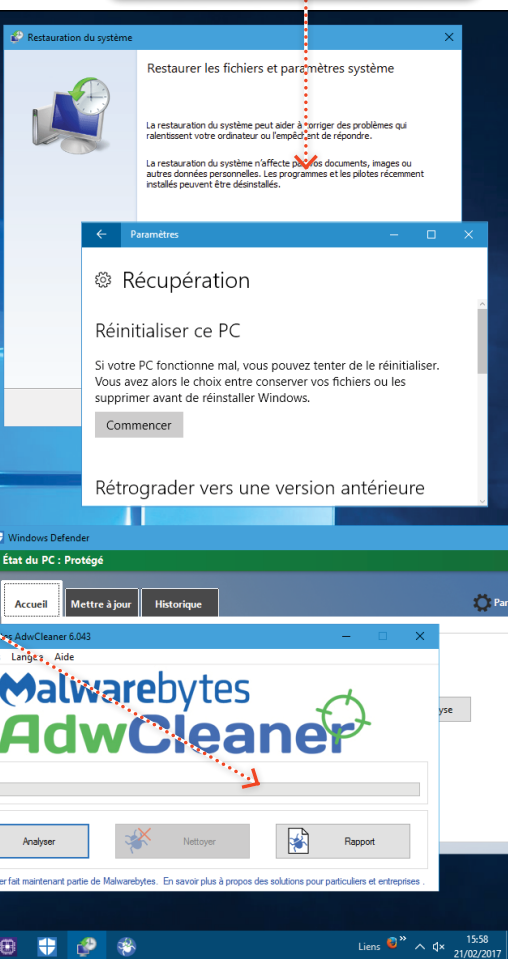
Restauration du système

Restaurer les fichiers et paramètres système

La restauration du système peut aider à corriger des problèmes qui ralentissent votre ordinateur ou l'empêchent de répondre.

La restauration du système n'affecte pas vos documents, images ou autres données personnelles. Les programmes et les pilotes récemment installés peuvent être désinstallés.

Paramètres

Récupération

Réinitialiser ce PC

Si votre PC fonctionne mal, vous pouvez tenter de le réinitialiser. Vous avez alors le choix entre conserver vos fichiers ou les supprimer avant de réinstaller Windows.

Commencer

Rétrograder vers une version antérieure

Windows Defender

État du PC : Protégé

Accueil
Mettre à jour
Historique
Pa

s AdwCleaner 6.043

Langues Aide

Malwarebytes
AdwCleaner

yse

Analyser
Nettoyer
Rapport

er fait maintenant partie de Malwarebytes. En savoir plus à propos des solutions pour particuliers et entreprises .

Liens
15:58
21/02/2017